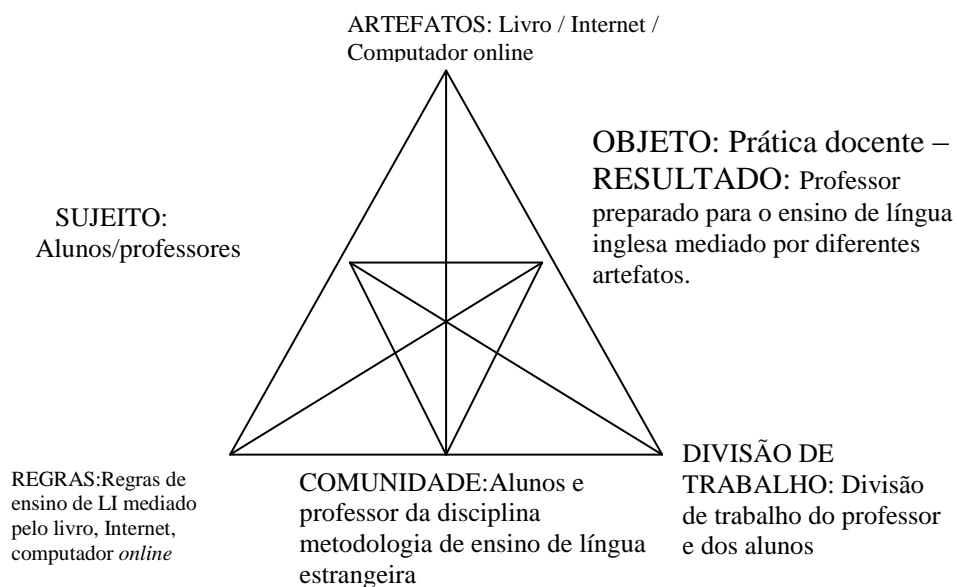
ARTEFATOS: Livro / Internet / Computador online

OBJETO: Prática docente – RESULTADO: Professor preparado para o ensino de língua inglesa mediado por diferentes artefatos.

SUJEITO: Alunos/professores

REGRAS:Regras de ensino de LI mediado pelo livro, Internet, computador *online*

COMUNIDADE:Alunos e professor da disciplina metodologia de ensino de língua estrangeira

DIVISÃO DE TRABALHO: Divisão de trabalho do professor e dos alunos